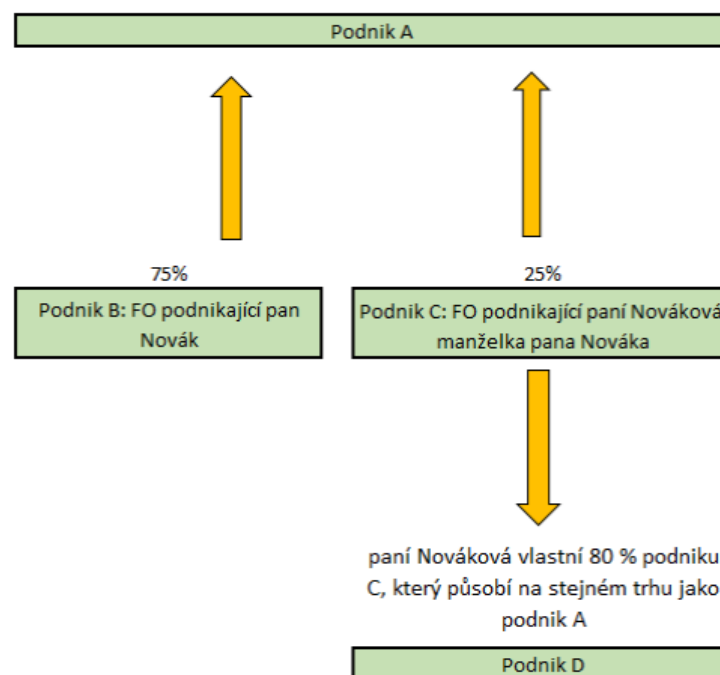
Podnik A

75%

Podnik B: FO podnikající pan Novák

25%

Podnik C: FO podnikající paní Nováková manželka pana Nováka

paní Nováková vlastní 80 % podniku C, který působí na stejném trhu jako podnik A

Podnik D